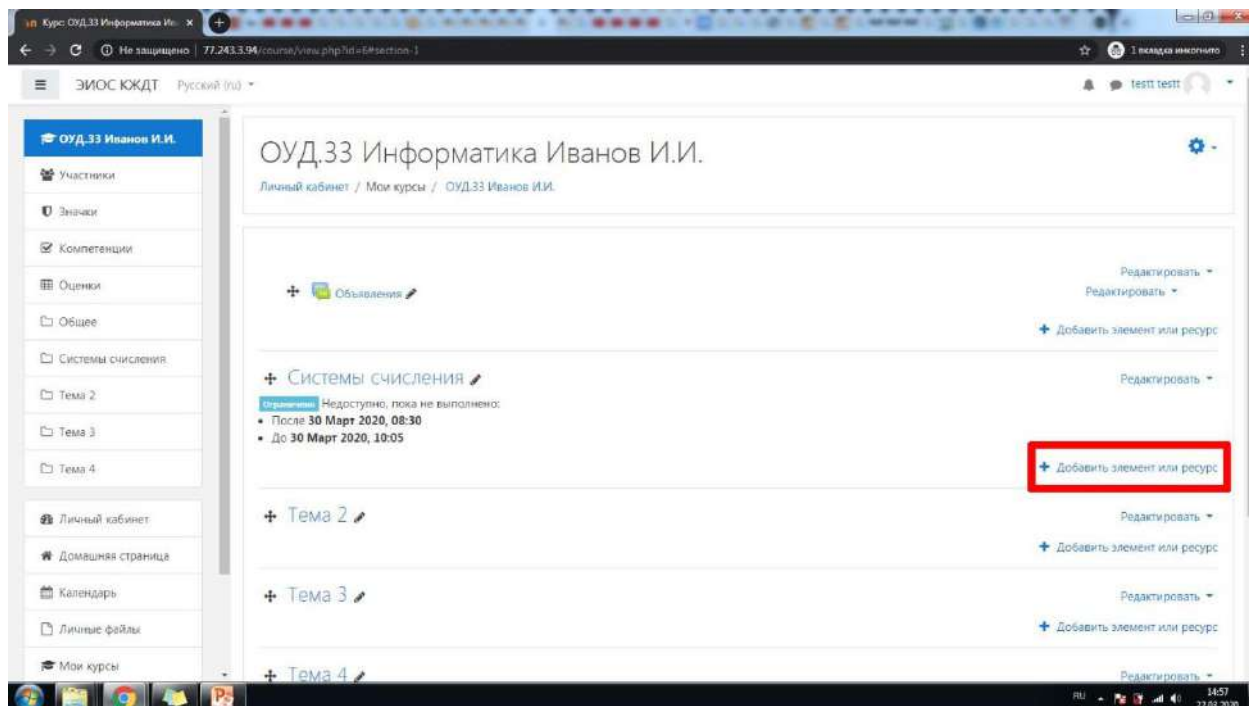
Курс: ОУД.33 Информатика Ив... ×

Не защищено | 77.243.3.94/course/view.php?id=6#section-1

1 вкладка инкогнито

ЗИОС КЖДТ Русский (ru)

testt testt

ОУД.33 Иванов И.И.

Участники

Значки

Компетенции

Оценки

Общее

Системы счисления

Тема 2

Тема 3

Тема 4

Личный кабинет

Домашняя страница

Календарь

Личные файлы

Мои курсы

ОУД.33 Информатика Иванов И.И.

Личный кабинет / Мои курсы / ОУД.33 Иванов И.И.

Объявления

Редактировать

Редактировать

Добавить элемент или ресурс

Системы счисления

Редактировать

Ограничено Недоступно, пока не выполнено:

• После 30 Март 2020, 08:30

• До 30 Март 2020, 10:05

Добавить элемент или ресурс

Тема 2

Редактировать

Добавить элемент или ресурс

Тема 3

Редактировать

Добавить элемент или ресурс

Тема 4

Редактировать

RU 14:57 27.03.2020